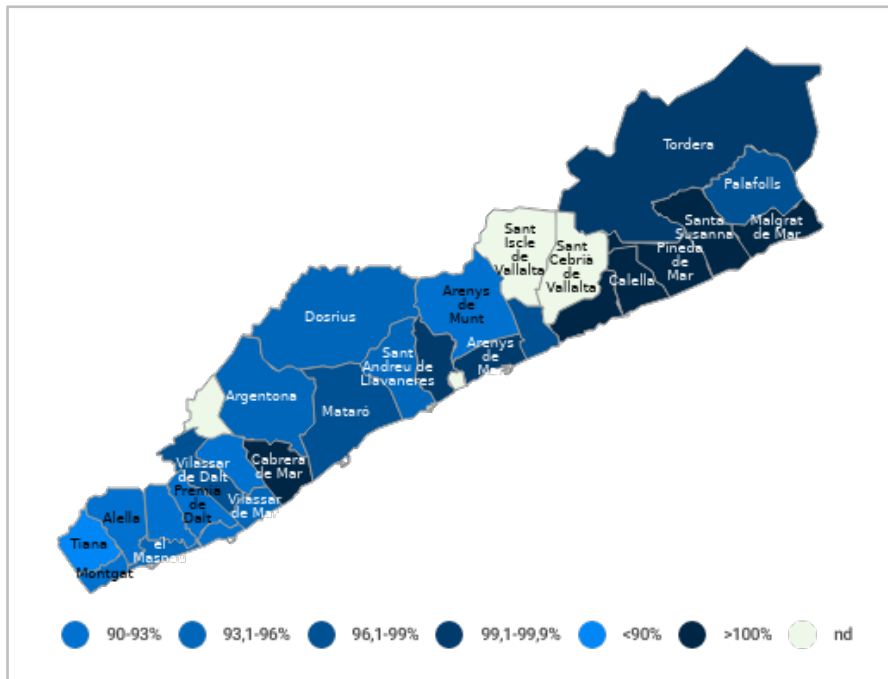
Tordera

Palafolls

Santa Susanna

Malgrat de Mar

Sant Iscle de Vallalta

Sant Cebrià de Vallalta

Pineda de Mar

Calella

Arenys de Munt

Dosrius

Sant Andreu de Llavaneres

Arenys de Mar

Argentona

Mataró

Vilassar de Dalt

Cabrera de Mar

Premià de Dalt

Vilassar de Mar

Alella

Tiana

el Masnou

Montgat

90-93%

93,1-96%

96,1-99%

99,1-99,9%

<90%

>100%

nd